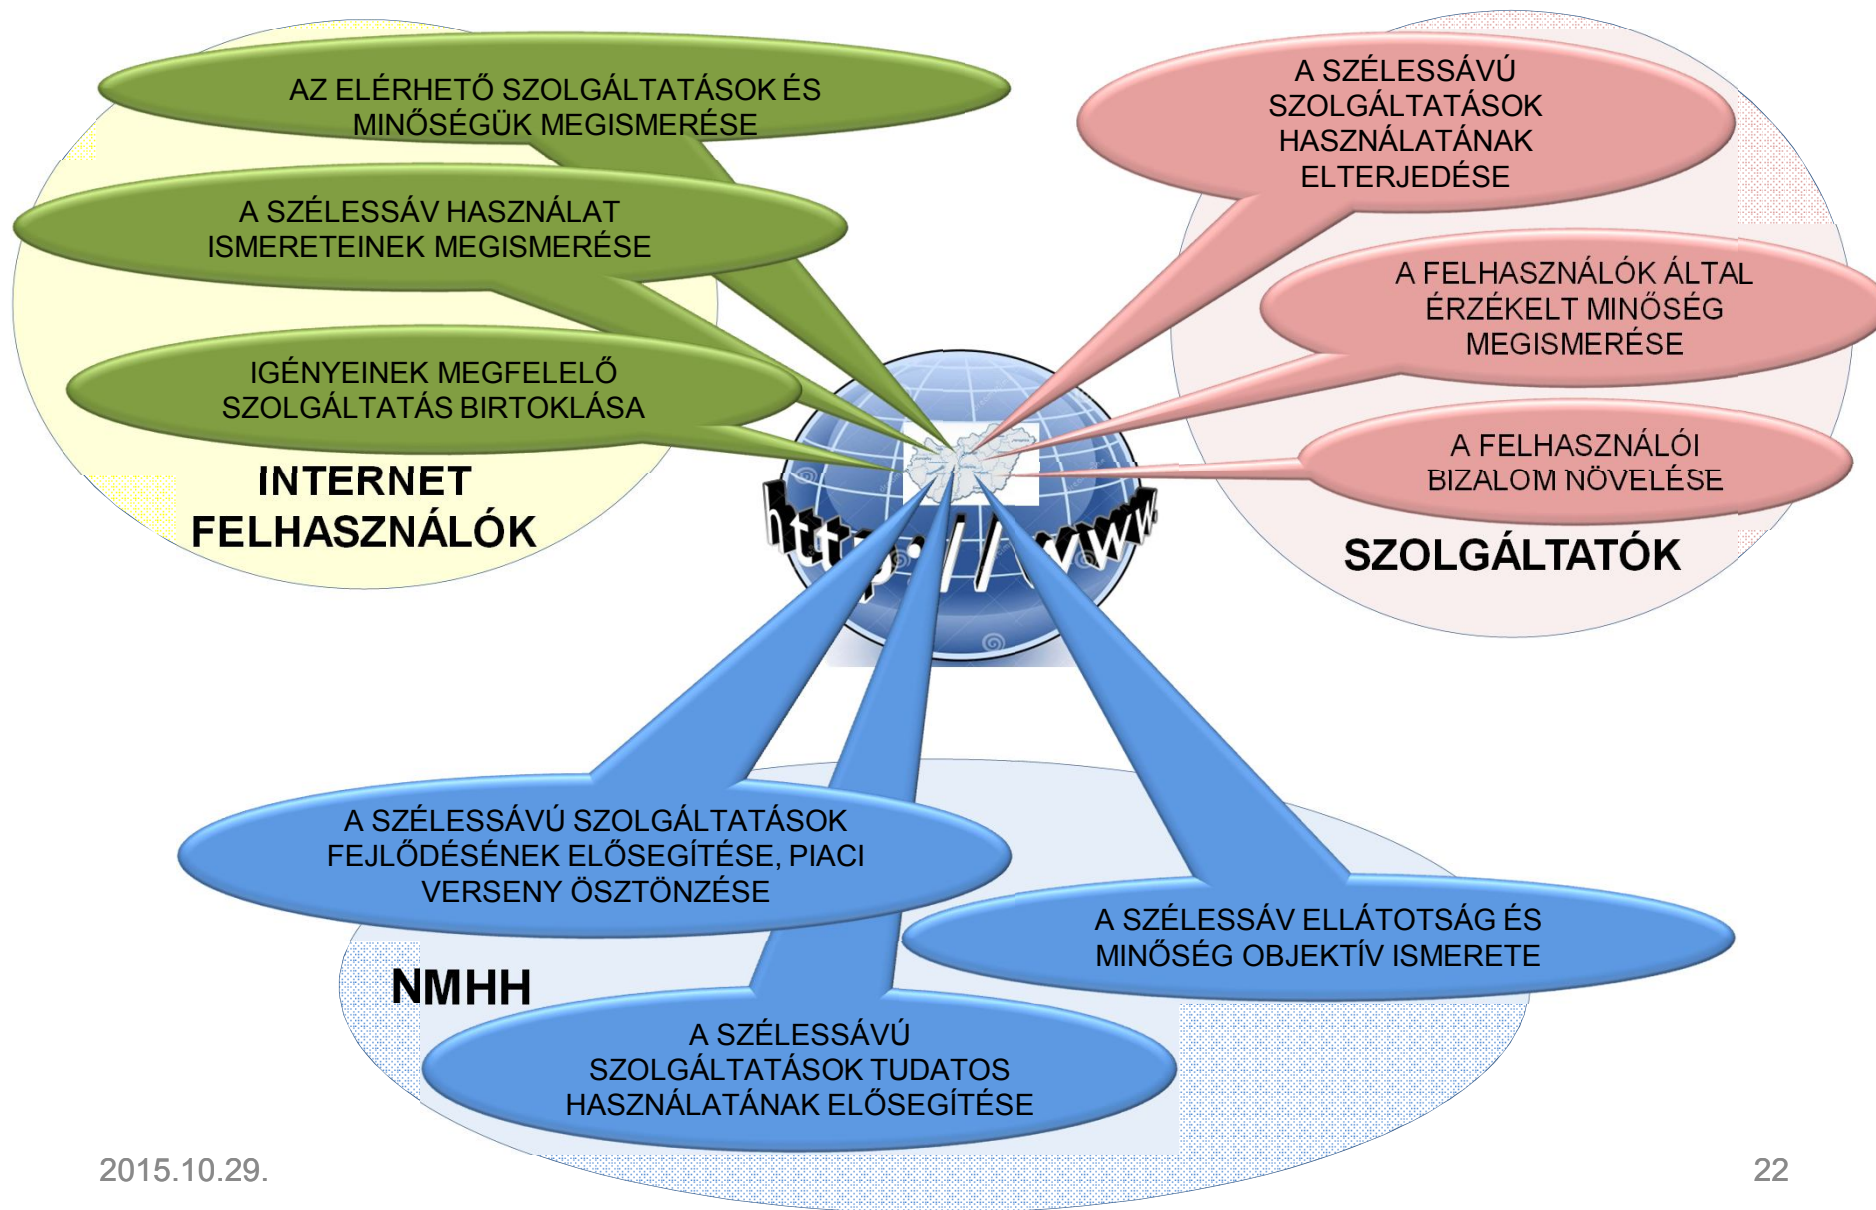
AZ ELÉRHETŐ SZOLGÁLTATÁSOK ÉS MINŐSÉGÜK MEGISMERÉSE

A SZÉLESSÁV HASZNÁLAT ISMERETEINEK MEGISMERÉSE

IGÉNYEINEK MEGFELELŐ SZOLGÁLTATÁS BIRTOKLÁSA

INTERNET FELHASZNÁLÓK

A SZÉLESSÁVÚ SZOLGÁLTATÁSOK HASZNÁLATÁNAK ELTERJEDÉSE

A FELHASZNÁLÓK ÁLTAL ÉRZÉKELT MINŐSÉG MEGISMERÉSE

A FELHASZNÁLÓI BIZALOM NÖVELÉSE

SZOLGÁLTATÓK

http://www.

A SZÉLESSÁVÚ SZOLGÁLTATÁSOK FEJLŐDÉSÉNEK ELŐSEGÍTÉSE, PIACI VERSENY ÖSZTÖNZÉSE

A SZÉLESSÁV ELLÁTOTSÁG ÉS MINŐSÉG OBJEKTÍV ISMERETE

NMHH

A SZÉLESSÁVÚ SZOLGÁLTATÁSOK TUDATOS HASZNÁLATÁNAK ELŐSEGÍTÉSE

2015.10.29.

22